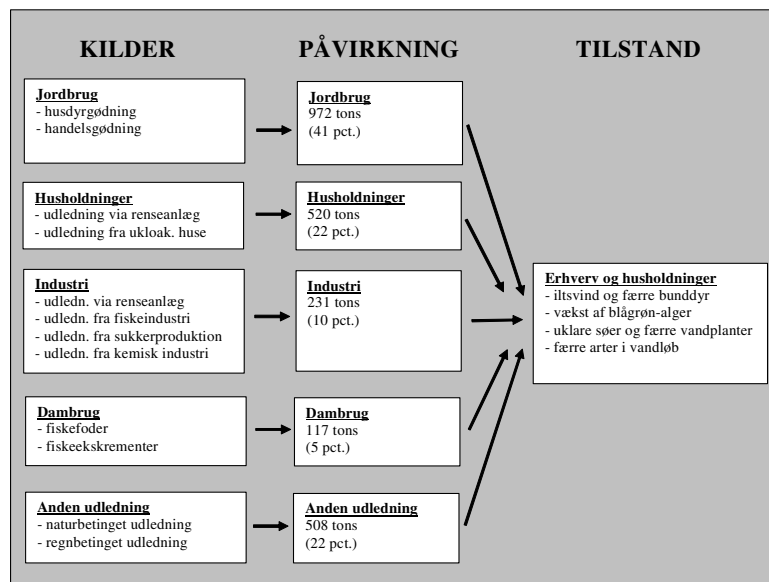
KILDER

PÅVIRKNING

TILSTAND

Jordbrug
- husdyrgødning
- handelsgødning

Jordbrug
972 tons
(41 pct.)

Husholdninger
- udledning via renseanlæg
- udledning fra ukloak. huse

Husholdninger
520 tons
(22 pct.)

Industri
- udledn. via renseanlæg
- udledn. fra fiskeindustri
- udledn. fra sukkerproduktion
- udledn. fra kemisk industri

Industri
231 tons
(10 pct.)

Erhverv og husholdninger
- iltsvind og færre bunddyr
- vækst af blågrøn-alger
- uklare søer og færre vandplanter
- færre arter i vandløb

Dambrug
- fiskefoder
- fiskeekskrementer

Dambrug
117 tons
(5 pct.)

Anden udledning
- naturbetinget udledning
- regnbetinget udledning

Anden udledning
508 tons
(22 pct.)